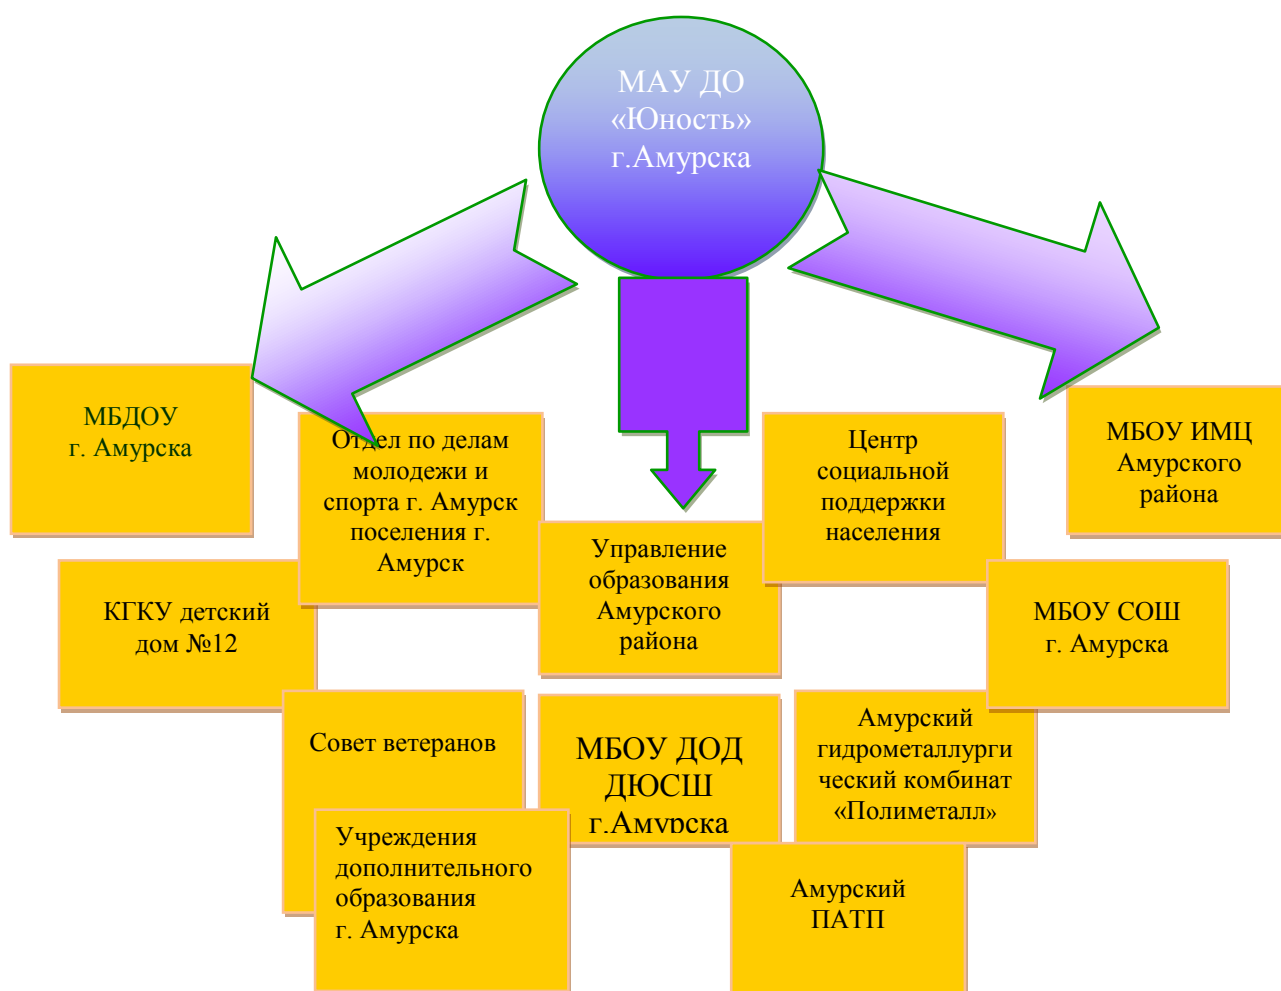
МАУ ДО «Юность» г.Амурска

МБДОУ г. Амурска

Отдел по делам молодежи и спорта г. Амурск поселения г. Амурск

Управление образования Амурского района

Центр социальной поддержки населения

МБОУ ИМЦ Амурского района

КГКУ детский дом №12

МБОУ СОШ г. Амурска

Совет ветеранов

МБОУ ДОД ДЮСШ г.Амурска

Амурский гидрометаллургический комбинат «Полиметалл»

Учреждения дополнительного образования г. Амурска

Амурский ПАТП